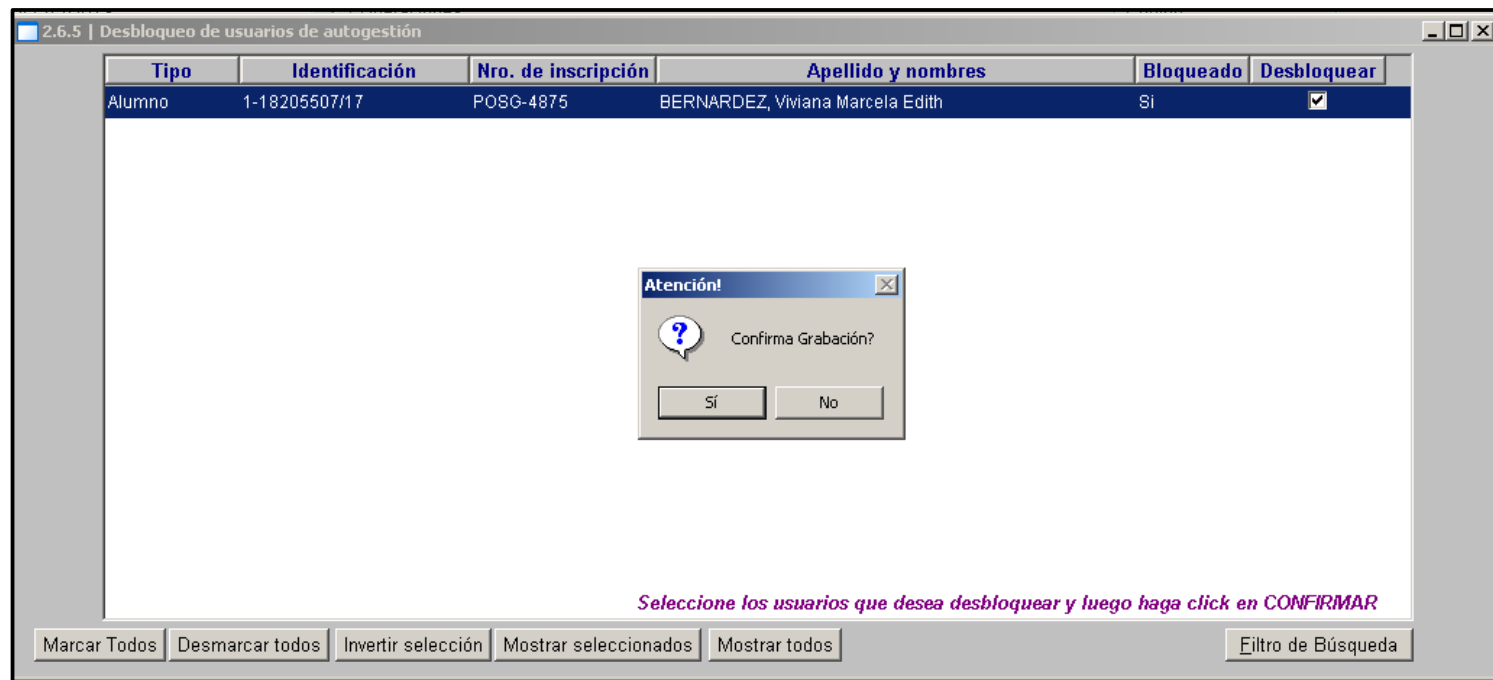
2.6.5 | Desbloqueo de usuarios de autogestión

| Tipo | Identificación | Nro. de inscripción | Apellido y nombres | Bloqueado | Desbloquear |
|---|---|---|---|---|---|
| Alumno | 1-18205507/17 | POSG-4875 | BERNARDEZ, Viviana Marcela Edith | Si | ☑ |

Atención!

Confirma Grabación?

Sí

No

Seleccione los usuarios que desea desbloquear y luego haga click en CONFIRMAR

Marcar Todos | Desmarcar todos | Invertir selección | Mostrar seleccionados | Mostrar todos

Filtro de Búsqueda